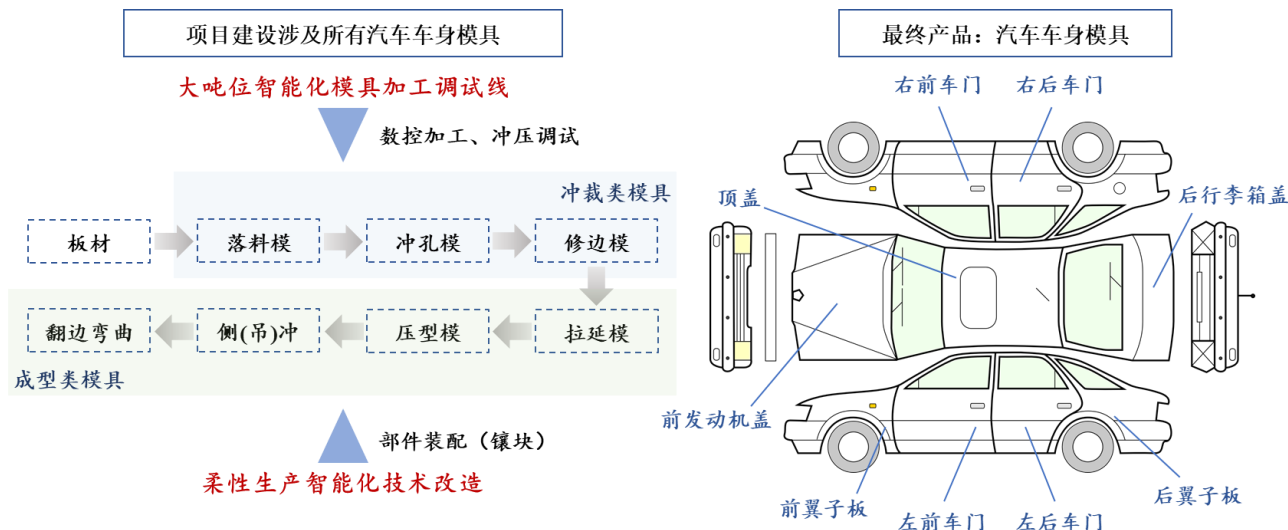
项目建设涉及所有汽车车身模具

大吨位智能化模具加工调试线

数控加工、冲压调试

冲裁类模具

板材

落料模

冲孔模

修边模

翻边弯曲

侧(吊)冲

压型模

拉延模

成型类模具

部件装配（镶块）

柔性生产智能化技术改造

最终产品：汽车车身模具

右前车门

右后车门

顶盖

后行李箱盖

前发动机盖

前翼子板

左前车门

左后车门

后翼子板